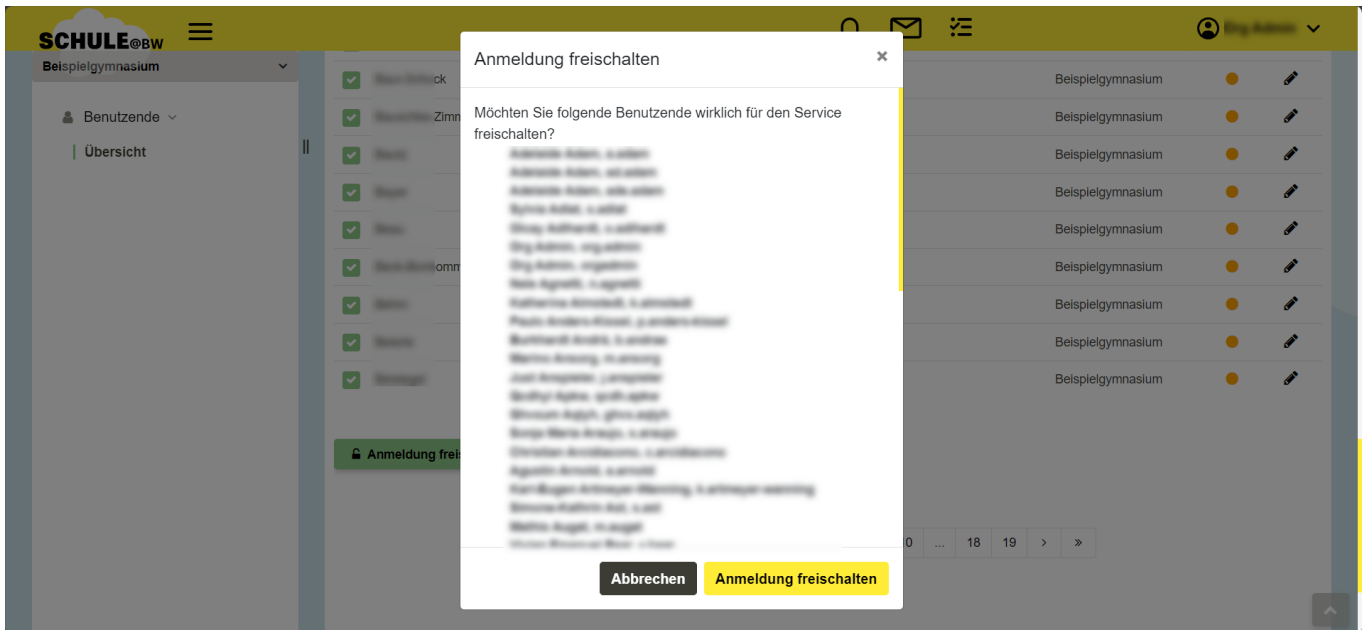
SCHULE@BW

Beispielgymnasium

Benutzende

Übersicht

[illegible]ck
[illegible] Zimn
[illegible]omm

Beispielgymnasium
Beispielgymnasium
Beispielgymnasium
Beispielgymnasium
Beispielgymnasium
Beispielgymnasium
Beispielgymnasium
Beispielgymnasium
Beispielgymnasium

Anmeldung freis

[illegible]0 ... 18 19 › »

Anmeldung freischalten

×

Möchten Sie folgende Benutzende wirklich für den Service freischalten?

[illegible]

Abbrechen

Anmeldung freischalten